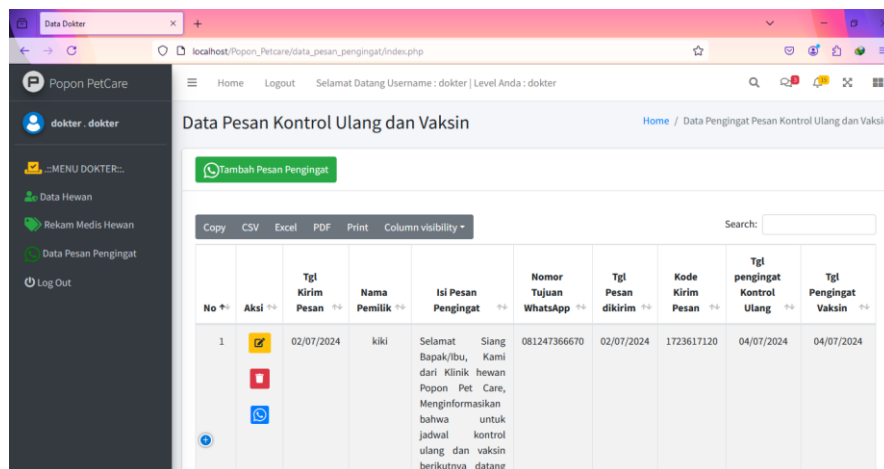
Data Dokter

localhost/Popon_Petcare/data_pesan_pengingat/index.php

Popon PetCare

Home Logout Selamat Datang Username : dokter | Level Anda : dokter

dokter . dokter

.::MENU DOKTER::.

Data Hewan

Rekam Medis Hewan

Data Pesan Pengingat

Log Out

Data Pesan Kontrol Ulang dan Vaksin

Home / Data Pengingat Pesan Kontrol Ulang dan Vaksi

Tambah Pesan Pengingat

Copy CSV Excel PDF Print Column visibility

Search:

| No | Aksi | Tgl Kirim Pesan | Nama Pemilik | Isi Pesan Pengingat | Nomor Tujuan WhatsApp | Tgl Pesan dikirim | Kode Kirim Pesan | Tgl pengingat Kontrol Ulang | Tgl Pengingat Vaksin |
|---|---|---|---|---|---|---|---|---|---|
| 1 | | 02/07/2024 | kiki | Selamat Siang Bapak/Ibu, Kami dari Klinik hewan Popon Pet Care, Menginformasikan bahwa untuk jadwal kontrol ulang dan vaksin berikutnya datang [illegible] | 081247366670 | 02/07/2024 | 1723617120 | 04/07/2024 | 04/07/2024 |